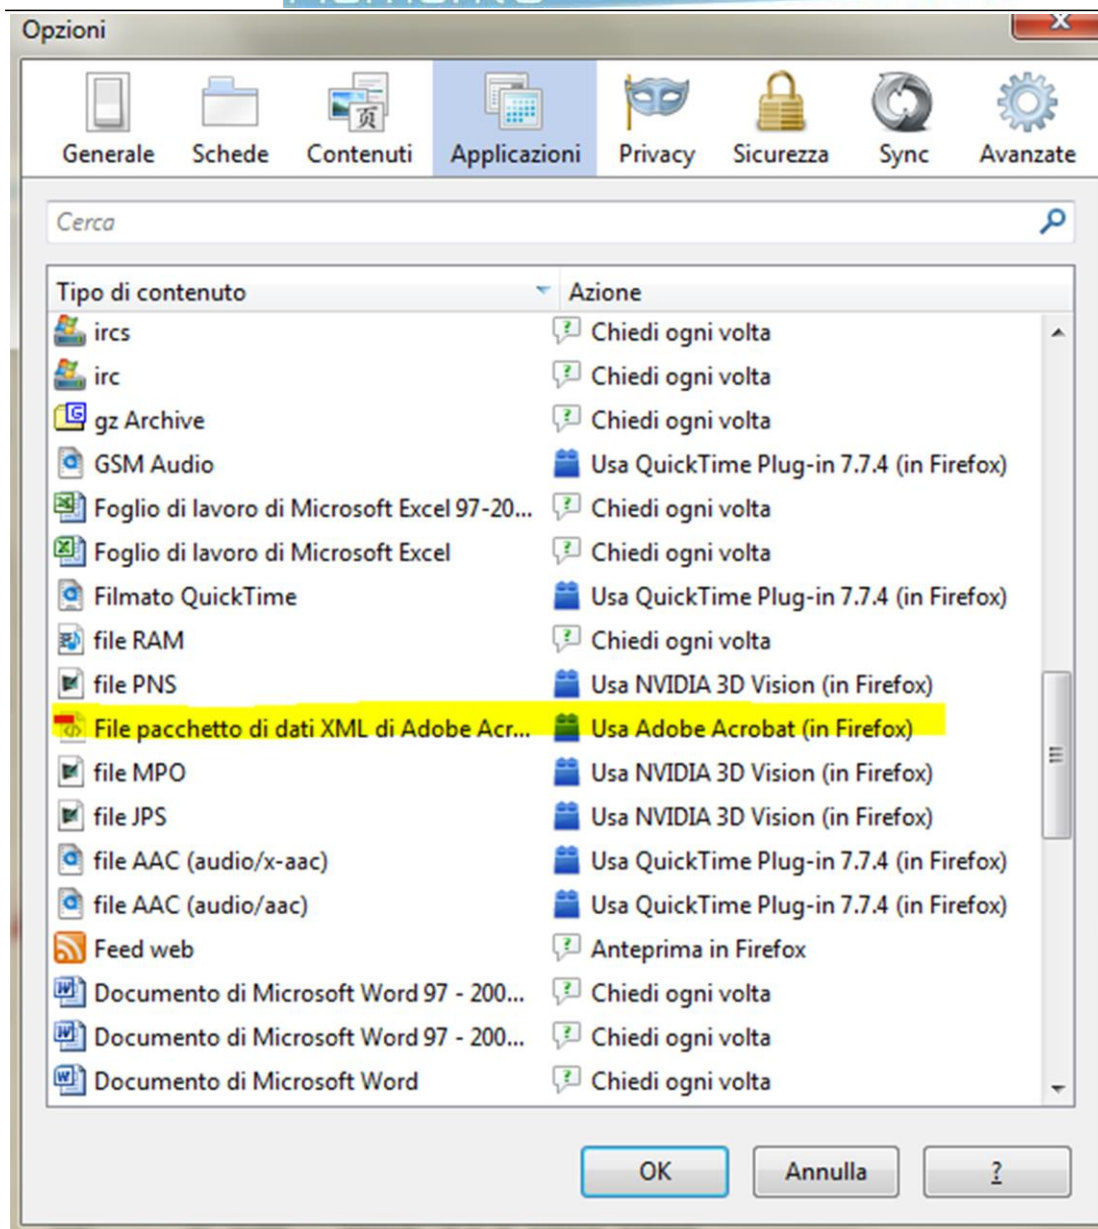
Opzioni

Generale Schede Contenuti Applicazioni Privacy Sicurezza Sync Avanzate

Cerca

| Tipo di contenuto | Azione |
|---|---|
| ircs | Chiedi ogni volta |
| irc | Chiedi ogni volta |
| gz Archive | Chiedi ogni volta |
| GSM Audio | Usa QuickTime Plug-in 7.7.4 (in Firefox) |
| Foglio di lavoro di Microsoft Excel 97-20... | Chiedi ogni volta |
| Foglio di lavoro di Microsoft Excel | Chiedi ogni volta |
| Filmato QuickTime | Usa QuickTime Plug-in 7.7.4 (in Firefox) |
| file RAM | Chiedi ogni volta |
| file PNS | Usa NVIDIA 3D Vision (in Firefox) |
| File pacchetto di dati XML di Adobe Acr... | Usa Adobe Acrobat (in Firefox) |
| file MPO | Usa NVIDIA 3D Vision (in Firefox) |
| file JPS | Usa NVIDIA 3D Vision (in Firefox) |
| file AAC (audio/x-aac) | Usa QuickTime Plug-in 7.7.4 (in Firefox) |
| file AAC (audio/aac) | Usa QuickTime Plug-in 7.7.4 (in Firefox) |
| Feed web | Anteprima in Firefox |
| Documento di Microsoft Word 97 - 200... | Chiedi ogni volta |
| Documento di Microsoft Word 97 - 200... | Chiedi ogni volta |
| Documento di Microsoft Word | Chiedi ogni volta |

OK Annulla ?